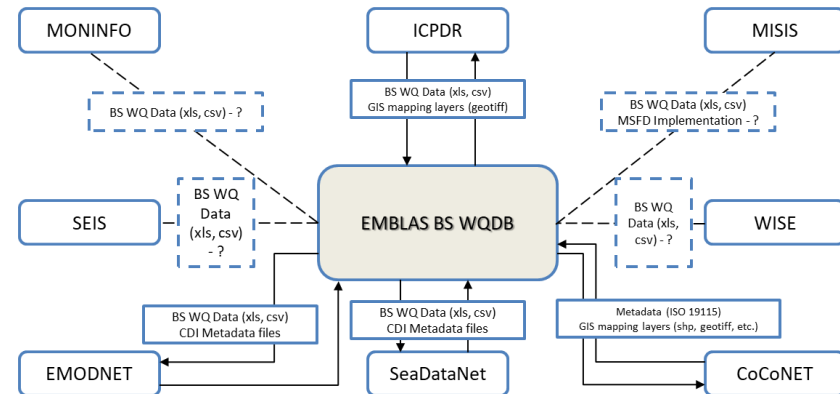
MONINFO

ICPDR

MISIS

BS WQ Data (xls, csv)
GIS mapping layers (geotiff)

BS WQ Data (xls, csv) - ?

BS WQ Data (xls, csv)
MSFD Implementation - ?

SEIS

BS WQ Data (xls, csv) - ?

EMBLAS BS WQDB

BS WQ Data (xls, csv) - ?

WISE

BS WQ Data (xls, csv)
CDI Metadata files

BS WQ Data (xls, csv)
CDI Metadata files

Metadata (ISO 19115)
GIS mapping layers (shp, geotiff, etc.)

EMODNET

SeaDataNet

CoCoNET